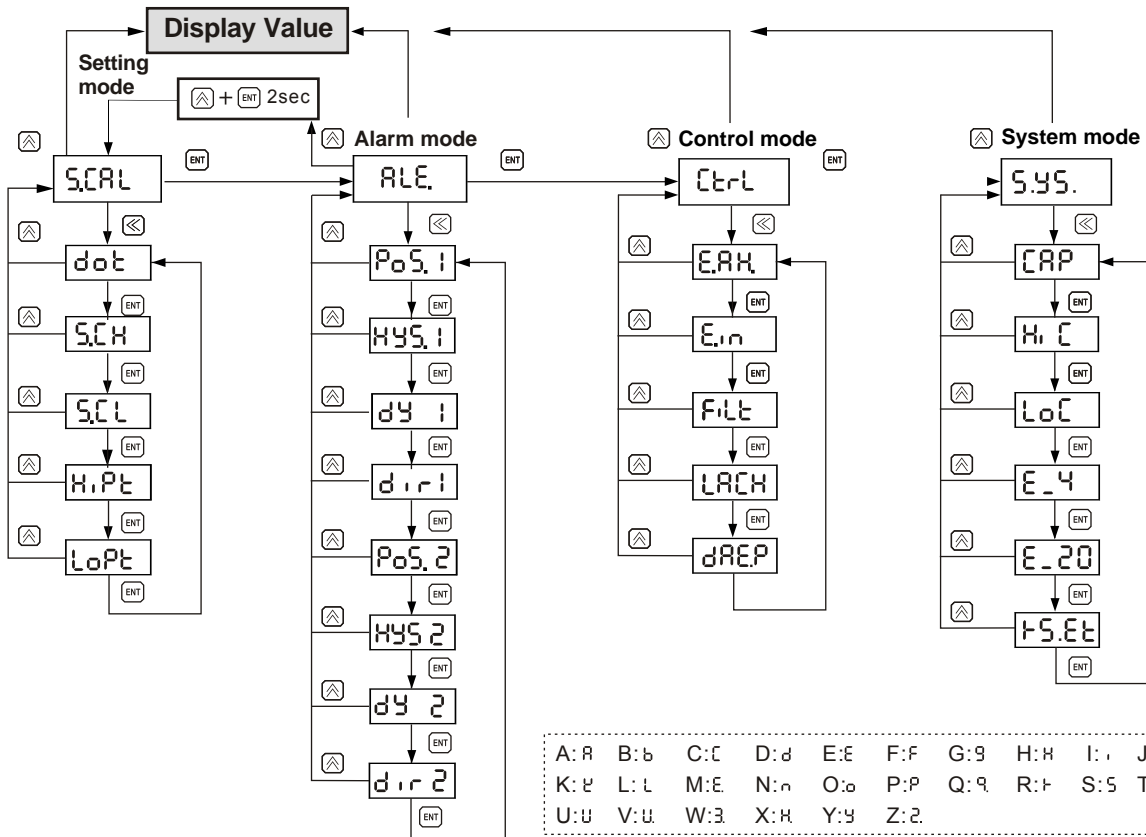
Display Value

Setting mode

+ ENT 2sec

Alarm mode

Control mode

System mode

ENT

S.CAL

ENT

ALE.

ENT

Ctrl

S.YS.

dot

ENT

PoS. 1

ENT

E.AH.

ENT

CAP

ENT

S.CH

ENT

HYS. 1

ENT

E.in

ENT

Hi C

ENT

S.CL

ENT

dY 1

ENT

FiLt

ENT

LoC

ENT

Hi.Pt

ENT

dir1

ENT

LACH

ENT

E_4

ENT

LoPt

ENT

PoS. 2

dAE.P

E_20

ENT

HYS 2

tS.Et

ENT

ENT

dY 2

ENT

dir 2

ENT

A: A B: b C: C D: d E: E F: F G: G H: H I: i J
K: K L: L M: M N: n O: o P: P Q: Q R: r S: S T
U: U V: V W: W X: X Y: Y Z: Z